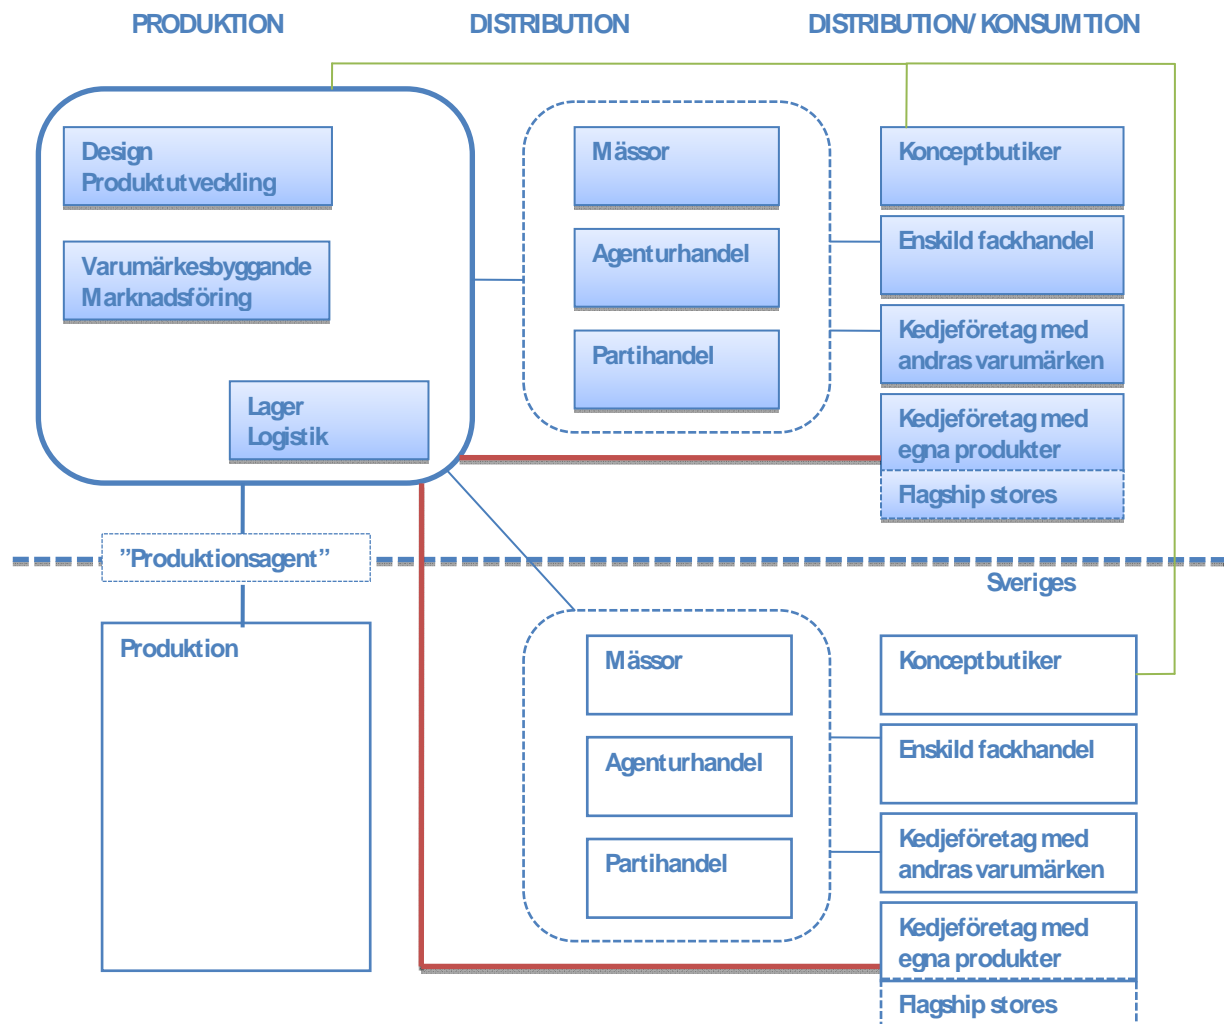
PRODUKTION

DISTRIBUTION

DISTRIBUTION/ KONSUMTION

Design
Produktutveckling

Varumärkesbyggande
Marknadsföring

Lager
Logistik

Mässor

Agenturhandel

Partihandel

Konceptbutiker

Enskild fackhandel

Kedjeföretag med andras varumärken

Kedjeföretag med egna produkter

Flagship stores

"Produktionsagent"

Sveriges

Produktion

Mässor

Agenturhandel

Partihandel

Konceptbutiker

Enskild fackhandel

Kedjeföretag med andras varumärken

Kedjeföretag med egna produkter

Flagship stores